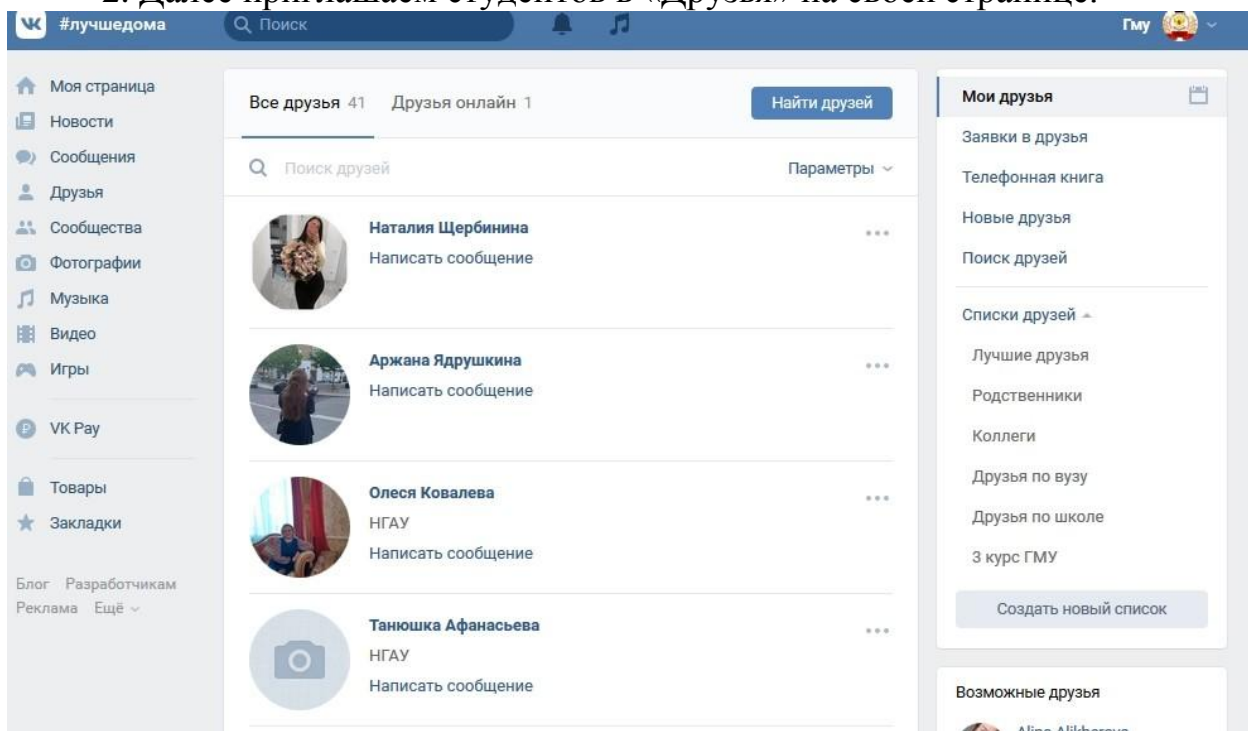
2. Далее приглашаем студентов в «Друзья» на своей странице.

#лучшедома
Поиск
Гму

Моя страница
Новости
Сообщения
Друзья
Сообщества
Фотографии
Музыка
Видео
Игры
VK Pay
Товары
Закладки
Блог Разработчикам
Реклама Ещё

Все друзья 41 Друзья онлайн 1
Найти друзей
Поиск друзей
Параметры

Наталия Щербинина
Написать сообщение

Аржана Ядрушкина
Написать сообщение

Олеся Ковалева
НГАУ
Написать сообщение

Танюшка Афанасьева
НГАУ
Написать сообщение

Мои друзья
Заявки в друзья
Телефонная книга
Новые друзья
Поиск друзей
Списки друзей
Лучшие друзья
Родственники
Коллеги
Друзья по вузу
Друзья по школе
3 курс ГМУ
Создать новый список

Возможные друзья
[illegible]